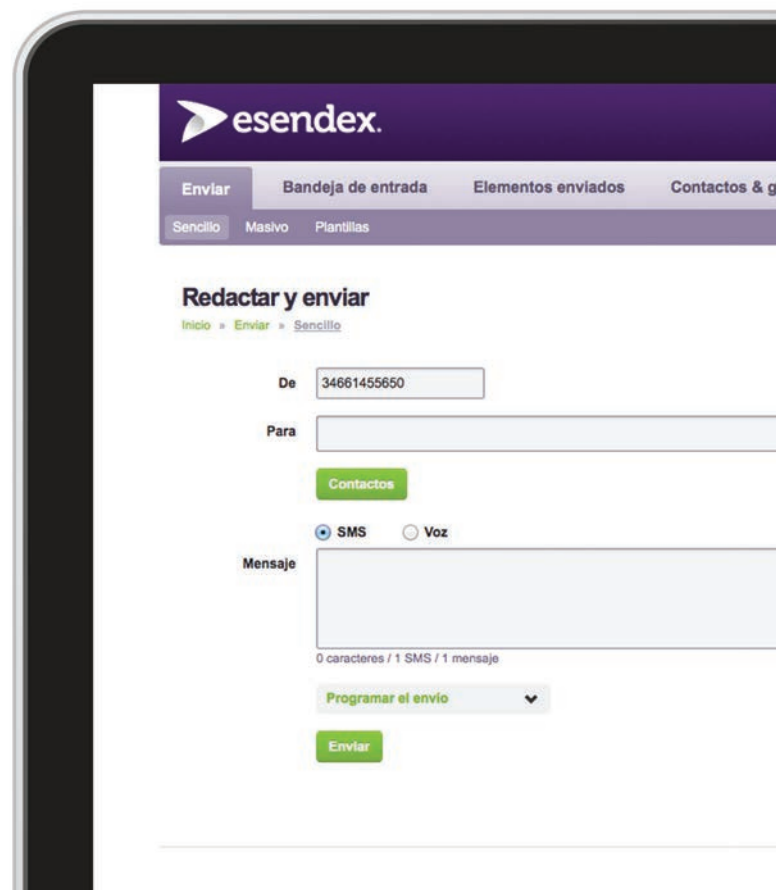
esendex.

Enviar Bandeja de entrada Elementos enviados Contactos & g

Sencillo Masivo Plantillas

Redactar y enviar

Inicio » Enviar » Sencillo

De 34661455650

Para

Contactos

SMS Voz

Mensaje

0 caracteres / 1 SMS / 1 mensaje

Programar el envio

Enviar